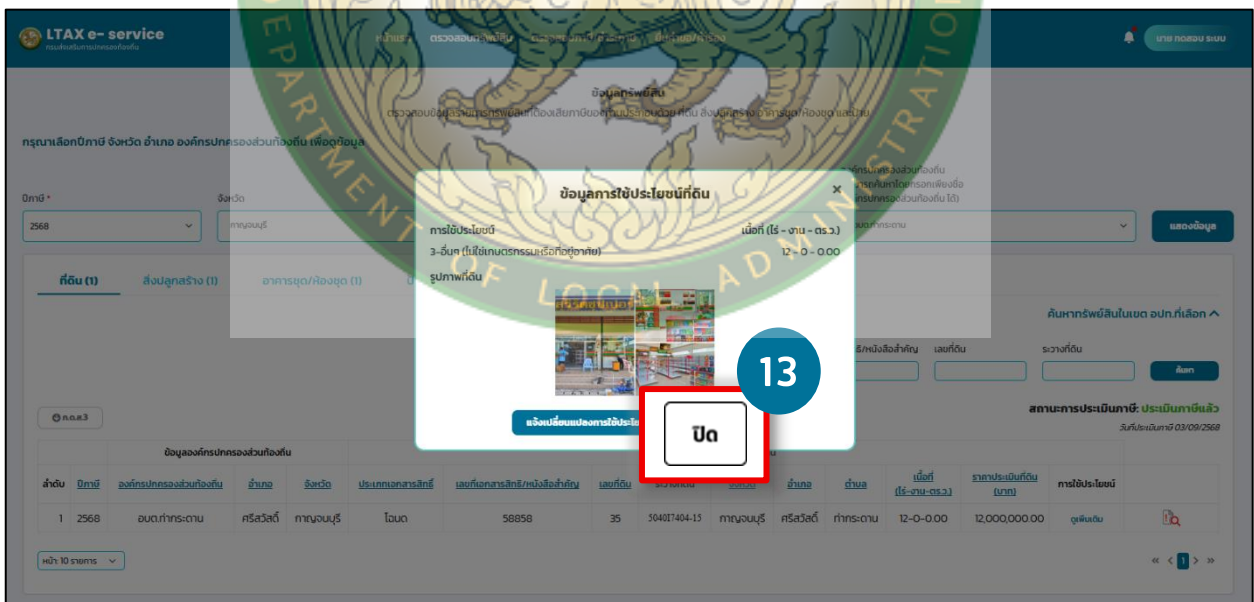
LTAX e- service
กรมส่งเสริมการปกครองท้องถิ่น

หน้าแรก ตรวจสอบภาระภาษีสิน ตรวจสอบการชำระภาษี ข้อมูล/คำร้อง

นาย ทดสอบ ระบบ

ข้อมูลทรัพย์สิน
ตรวจสอบข้อมูลรายการทรัพย์สินที่ต้องเสียภาษีของท่านประกอบด้วย ที่ดิน สิ่งปลูกสร้าง อาคารชุด/ห้องชุด และอื่นๆ

กรุณาเลือกปีภาษี จังหวัด อำเภอ องค์กรปกครองส่วนท้องถิ่น เพื่อดูข้อมูล

ปีภาษี *
2568

จังหวัด
กาญจนบุรี

องค์กรปกครองส่วนท้องถิ่น
อบต.ท่ากระดาน

แสดงข้อมูล

ที่ดิน (1) สิ่งปลูกสร้าง (1) อาคารชุด/ห้องชุด (1)

ค้นหาทรัพย์สินในเขต อปท.ที่เลือก

เลขที่เอกสารสิทธิ์/หนังสือสำคัญ เลขที่ดิน ระวางที่ดิน

ค้นหา

ภ.ด.ส.3

สถานะการประเมินภาษี: ประเมินภาษีแล้ว
วันที่ประเมินภาษี 03/09/2568

ข้อมูลการใช้ประโยชน์ที่ดิน
×
การใช้ประโยชน์ เนื้อที่ (ไร่ - งาน - ตร.ว.)
3-อื่นๆ (ไม่ใช่เกษตรกรรมหรือที่อยู่อาศัย) 12 - 0 - 0.00
รูปภาพที่ดิน

แจ้งเปลี่ยนแปลงการใช้ประโยชน์

13

ปิด

| ลำดับ | ปีภาษี | องค์กรปกครองส่วนท้องถิ่น | อำเภอ | จังหวัด | ประเภทเอกสารสิทธิ์ | เลขที่เอกสารสิทธิ์/หนังสือสำคัญ | เลขที่ดิน | ระวางที่ดิน | ตำบล | อำเภอ | ตำบล | เนื้อที่ (ไร่-งาน-ตร.ว.) | ราคาประเมินที่ดิน (บาท) | การใช้ประโยชน์ | |
|---|---|---|---|---|---|---|---|---|---|---|---|---|---|---|---|
| 1 | 2568 | อบต.ท่ากระดาน | ศรีสวัสดิ์ | กาญจนบุรี | โฉนด | 58858 | 35 | 5040I7404-15 | กาญจนบุรี | ศรีสวัสดิ์ | ท่ากระดาน | 12-0-0.00 | 12,000,000.00 | ดูเพิ่มเติม | |

หน้า 10 รายการ

« ‹ 1 › »